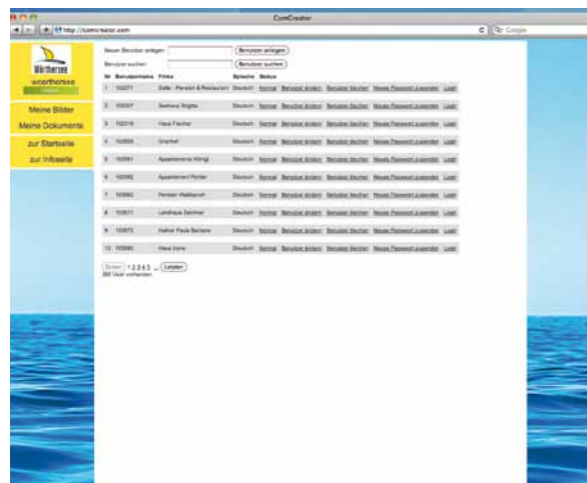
ComCreator

http://comcreator.com

Google

Wörthersee
woerthersee

Meine Bilder
Meine Dokumente
zur Startseite
zur Infoseite

Neuen Benutzer anlegen: Benutzer anlegen
Benutzer suchen: Benutzer suchen

| Nr | Benutzername | Firma | Sprache | Status | | | | | |
|---|---|---|---|---|---|---|---|---|---|
| 1 | 102271 | Zelle - Pension & Restaurant | Deutsch | Normal | Benutzer ändern | Benutzer löschen | Neues Passwort zusenden | Login |
| 2 | 103007 | Seehaus Brigitte | Deutsch | Normal | Benutzer ändern | Benutzer löschen | Neues Passwort zusenden | Login |
| 3 | 102019 | Haus Fischer | Deutsch | Normal | Benutzer ändern | Benutzer löschen | Neues Passwort zusenden | Login |
| 4 | 102008 | Gasthof | Deutsch | Normal | Benutzer ändern | Benutzer löschen | Neues Passwort zusenden | Login |
| 5 | 102881 | Appartements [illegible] | Deutsch | Normal | Benutzer ändern | Benutzer löschen | Neues Passwort zusenden | Login |
| 6 | 102982 | Appartement Pichler | Deutsch | Normal | Benutzer ändern | Benutzer löschen | Neues Passwort zusenden | Login |
| 7 | 103063 | Pension Waldesruh | Deutsch | Normal | Benutzer ändern | Benutzer löschen | Neues Passwort zusenden | Login |
| 8 | 102871 | Landhaus Zechner | Deutsch | Normal | Benutzer ändern | Benutzer löschen | Neues Passwort zusenden | Login |
| 9 | 102872 | Hafner Paula Barbara | Deutsch | Normal | Benutzer ändern | Benutzer löschen | Neues Passwort zusenden | Login |
| 10 | 102880 | Haus Irene | Deutsch | Normal | Benutzer ändern | Benutzer löschen | Neues Passwort zusenden | Login |

Erster 1 2 3 4 5 ... Letzter
365 User vorhanden